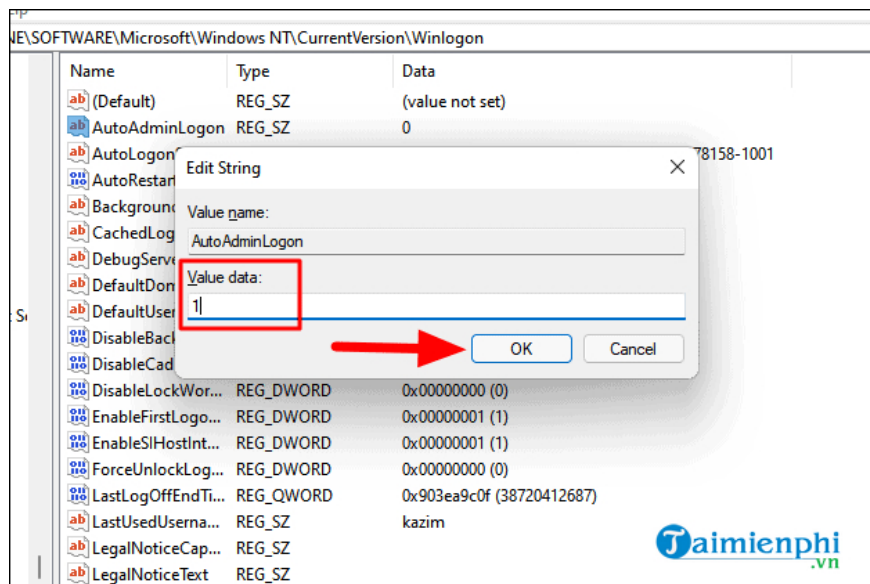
NE\SOFTWARE\Microsoft\Windows NT\CurrentVersion\Winlogon

| Name | Type | Data |
|---|---|---|
| (Default) | REG_SZ | (value not set) |
| AutoAdminLogon | REG_SZ | 0 |
| AutoLogon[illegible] | | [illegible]78158-1001 |
| AutoRestart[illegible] | | |
| Background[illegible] | | |
| CachedLog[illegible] | | |
| DebugServe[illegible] | | |
| DefaultDon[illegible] | | |
| DefaultUser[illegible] | | |
| DisableBack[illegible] | | |
| DisableCad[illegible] | | |
| DisableLockWor... | REG_DWORD | 0x00000000 (0) |
| EnableFirstLogo... | REG_DWORD | 0x00000001 (1) |
| EnableSIHostInt... | REG_DWORD | 0x00000001 (1) |
| ForceUnlockLog... | REG_DWORD | 0x00000000 (0) |
| LastLogOffEndTi... | REG_QWORD | 0x903ea9c0f (38720412687) |
| LastUsedUserna... | REG_SZ | kazim |
| LegalNoticeCap... | REG_SZ | |
| LegalNoticeText | REG_SZ | |

Edit String

Value name:
AutoAdminLogon

Value data:
1

OK
Cancel

Taimienphi.vn